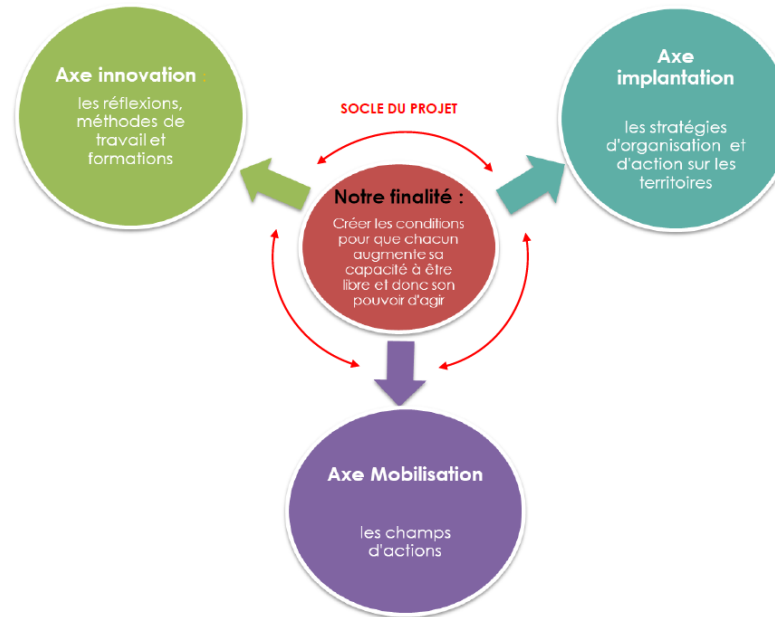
Axe innovation :

les réflexions, méthodes de travail et formations

SOCLE DU PROJET

Axe implantation

les stratégies d'organisation et d'action sur les territoires

Notre finalité :

Créer les conditions pour que chacun augmente sa capacité à être libre et donc son pouvoir d'agir

Axe Mobilisation

les champs d'actions